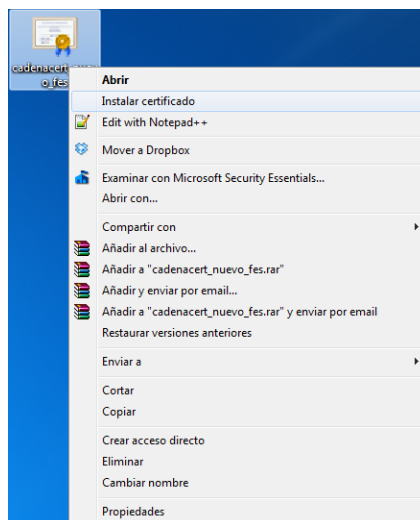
cadenacert_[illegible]o_fes

Abrir
Instalar certificado
Edit with Notepad++
Mover a Dropbox
Examinar con Microsoft Security Essentials...
Abrir con...
Compartir con
Añadir al archivo...
Añadir a "cadenacert_nuevo_fes.rar"
Añadir y enviar por email...
Añadir a "cadenacert_nuevo_fes.rar" y enviar por email
Restaurar versiones anteriores
Enviar a
Cortar
Copiar
Crear acceso directo
Eliminar
Cambiar nombre
Propiedades